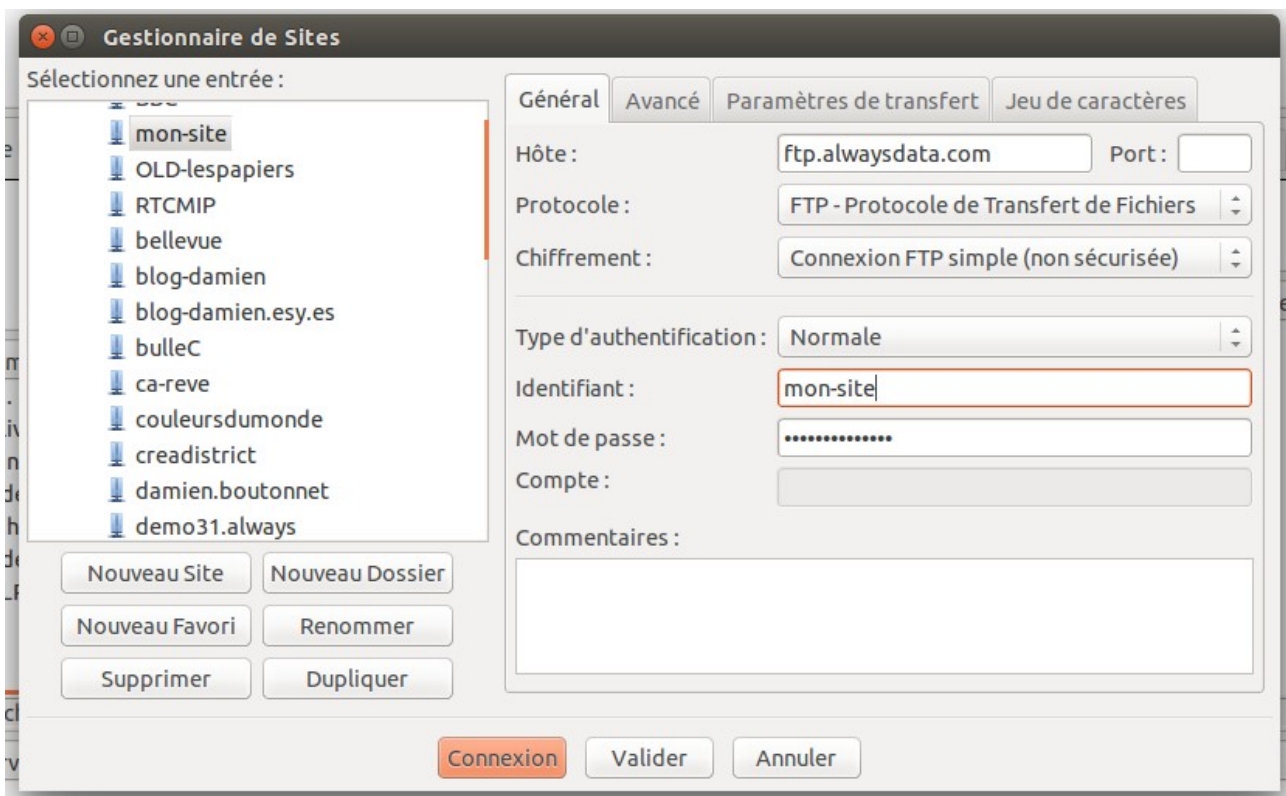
Gestionnaire de Sites

Sélectionnez une entrée :

mon-site
OLD-lespapiers
RTCMIP
bellevue
blog-damien
blog-damien.esy.es
bulleC
ca-reve
couleursdumonde
creadistrict
damien.boutonnet
demo31.always

Nouveau Site | Nouveau Dossier
Nouveau Favori | Renommer
Supprimer | Dupliquer

Général | Avancé | Paramètres de transfert | Jeu de caractères

Hôte : ftp.alwaysdata.com Port :
Protocole : FTP - Protocole de Transfert de Fichiers
Chiffrement : Connexion FTP simple (non sécurisée)

Type d'authentification : Normale
Identifiant : mon-site
Mot de passe : •••••••••••••••
Compte :

Commentaires :

Connexion | Valider | Annuler